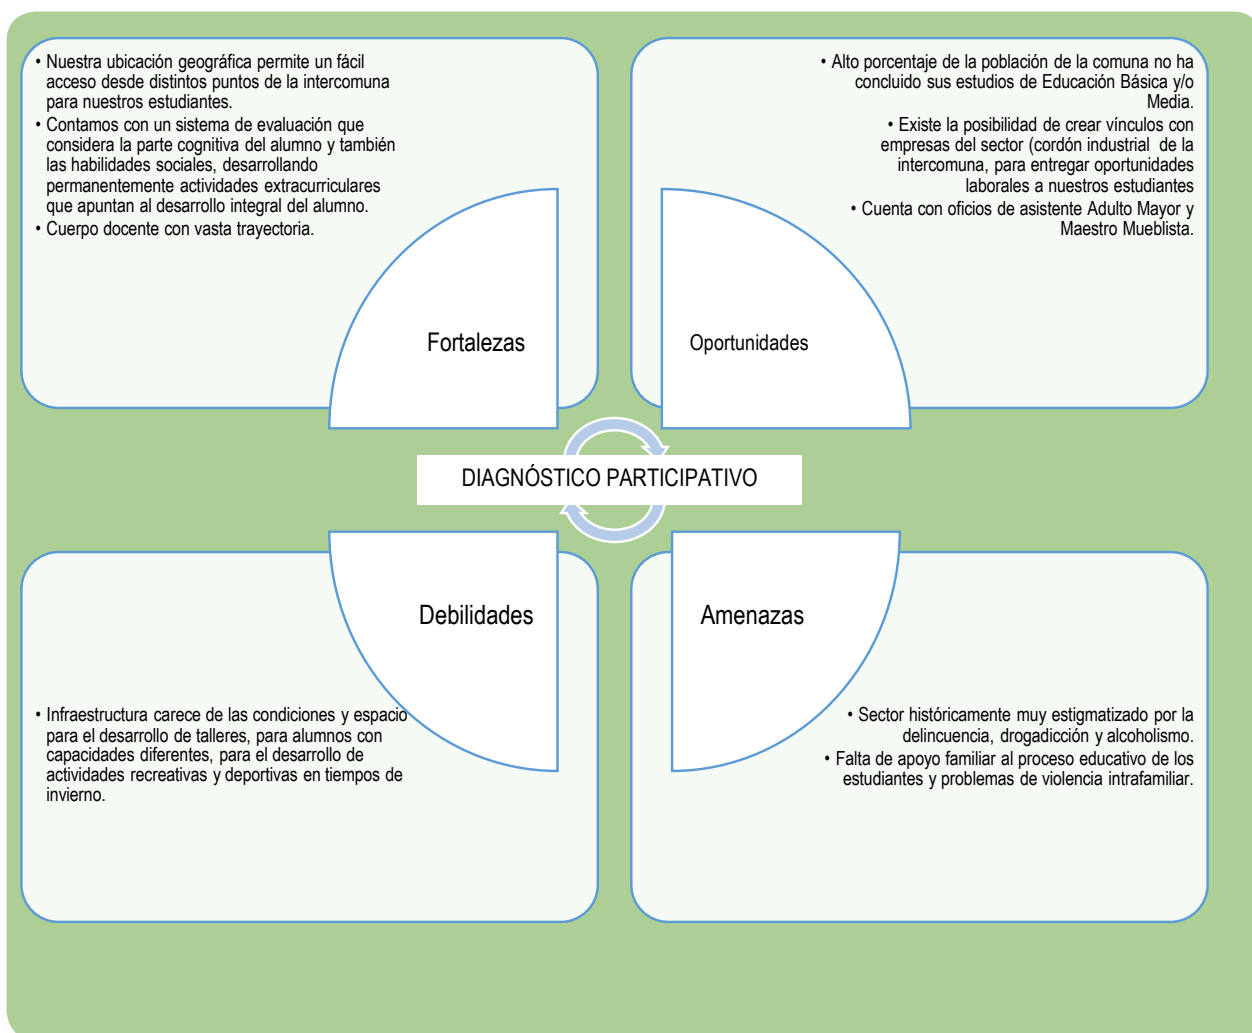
• Nuestra ubicación geográfica permite un fácil acceso desde distintos puntos de la intercomuna para nuestros estudiantes.
• Contamos con un sistema de evaluación que considera la parte cognitiva del alumno y también las habilidades sociales, desarrollando permanentemente actividades extracurriculares que apuntan al desarrollo integral del alumno.
• Cuerpo docente con vasta trayectoria.

Fortalezas

• Alto porcentaje de la población de la comuna no ha concluido sus estudios de Educación Básica y/o Media.
• Existe la posibilidad de crear vínculos con empresas del sector (cordón industrial de la intercomuna, para entregar oportunidades laborales a nuestros estudiantes
• Cuenta con oficios de asistente Adulto Mayor y Maestro Mueblista.

Oportunidades

DIAGNÓSTICO PARTICIPATIVO

Debilidades

• Infraestructura carece de las condiciones y espacio para el desarrollo de talleres, para alumnos con capacidades diferentes, para el desarrollo de actividades recreativas y deportivas en tiempos de invierno.

Amenazas

• Sector históricamente muy estigmatizado por la delincuencia, drogadicción y alcoholismo.
• Falta de apoyo familiar al proceso educativo de los estudiantes y problemas de violencia intrafamiliar.